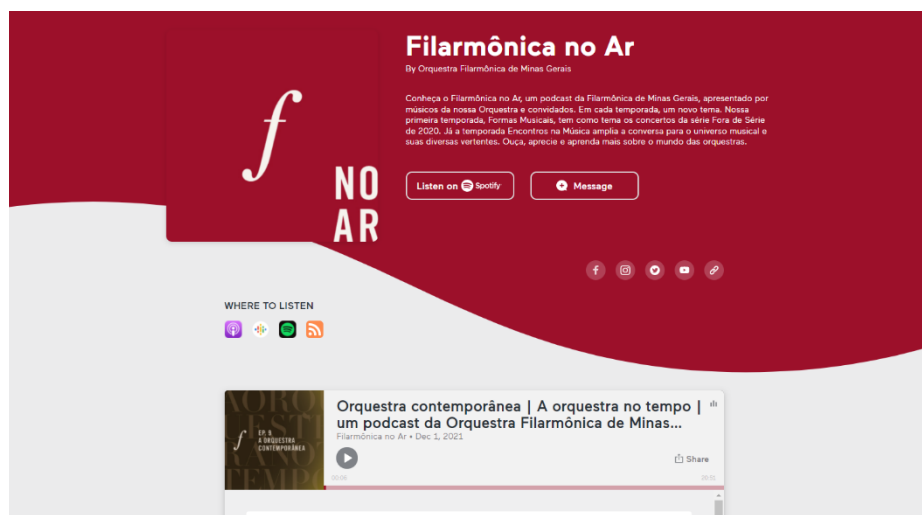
f

NO
AR

Filarmônica no Ar

By Orquestra Filarmônica de Minas Gerais

Conheça o Filarmônica no Ar, um podcast da Filarmônica de Minas Gerais, apresentado por músicos da nossa Orquestra e convidados. Em cada temporada, um novo tema. Nossa primeira temporada, Formas Musicais, tem como tema os concertos da série Fora de Série de 2020. Já a temporada Encontros na Música amplia a conversa para o universo musical e suas diversas vertentes. Ouça, aprecie e aprenda mais sobre o mundo das orquestras.

Listen on Spotify

Message

WHERE TO LISTEN

f
EP. 9
A ORQUESTRA CONTEMPORÂNEA

Orquestra contemporânea | A orquestra no tempo | um podcast da Orquestra Filarmônica de Minas...

Filarmônica no Ar • Dec 1, 2021

Share

00:00

35:13